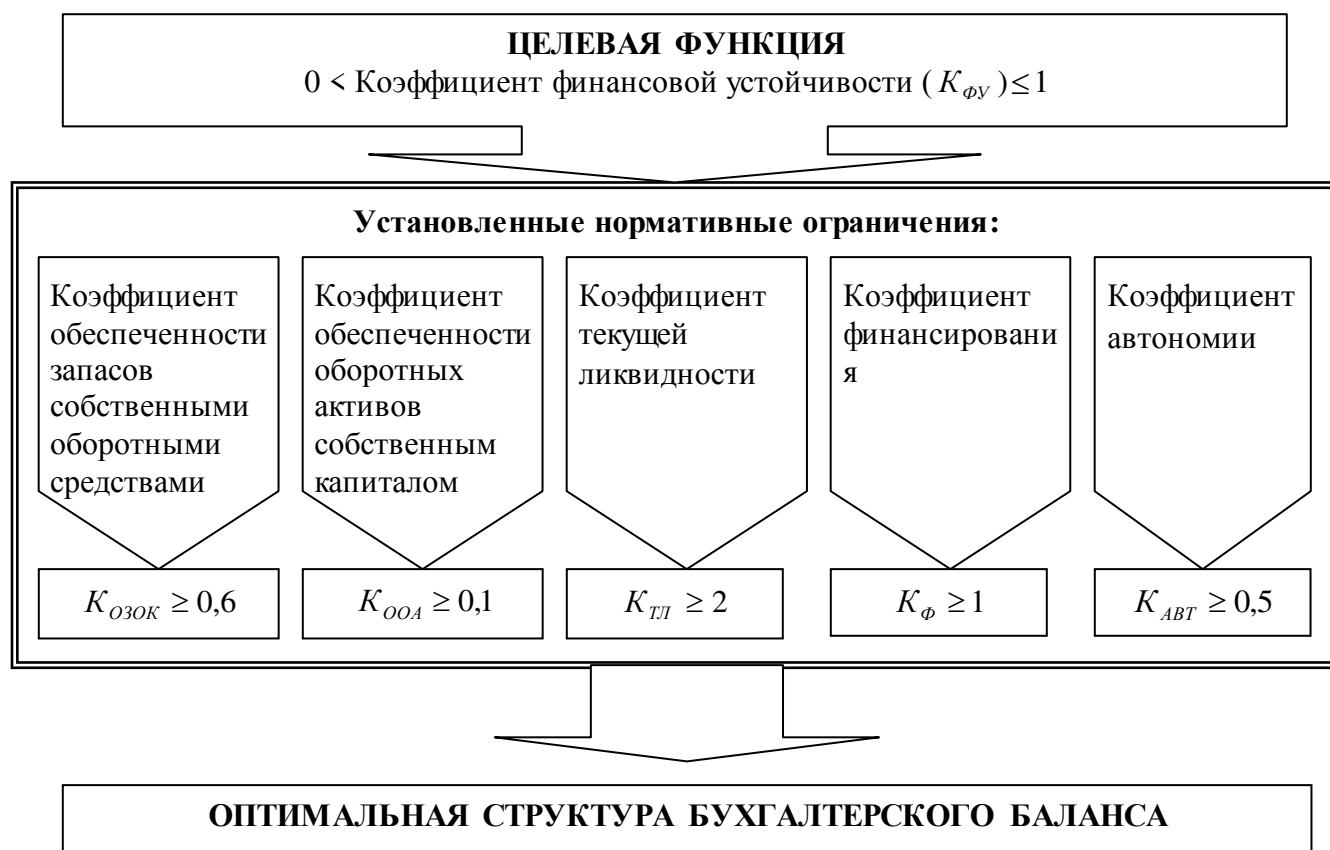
**ЦЕЛЕВАЯ ФУНКЦИЯ**
0 < Коэффициент финансовой устойчивости ( $K_{ФУ}$ ) $\leq 1$

**Установленные нормативные ограничения:**

Коэффициент обеспеченности запасов собственными оборотными средствами

Коэффициент обеспеченности оборотных активов собственным капиталом

Коэффициент текущей ликвидности

Коэффициент финансировани я

Коэффициент автономии

$K_{ОЗОК} \geq 0,6$

$K_{ООА} \geq 0,1$

$K_{ТЛ} \geq 2$

$K_{Ф} \geq 1$

$K_{АВТ} \geq 0,5$

**ОПТИМАЛЬНАЯ СТРУКТУРА БУХГАЛТЕРСКОГО БАЛАНСА**